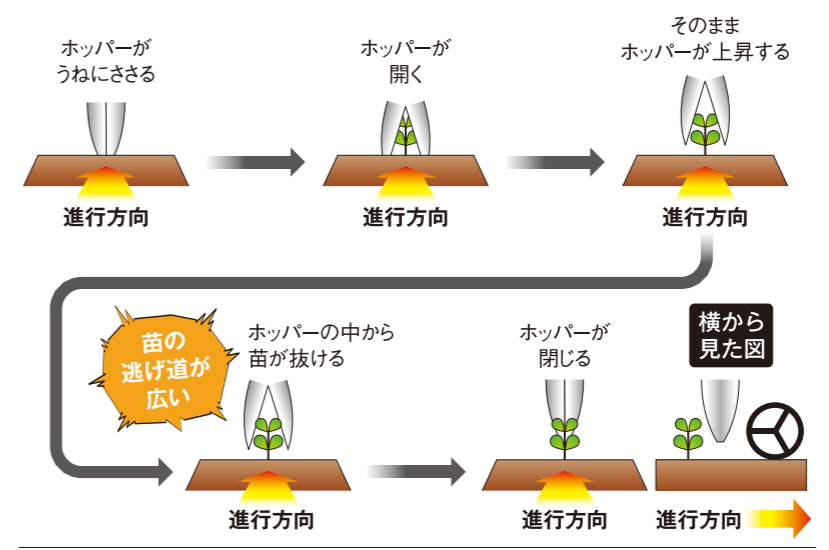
ホッパーが
うねにささる

ホッパーが
開く

そのまま
ホッパーが上昇する

進行方向

進行方向

進行方向

苗の
逃げ道が
広い

ホッパーの中から
苗が抜ける

ホッパーが
閉じる

横から
見た図

進行方向

進行方向

進行方向